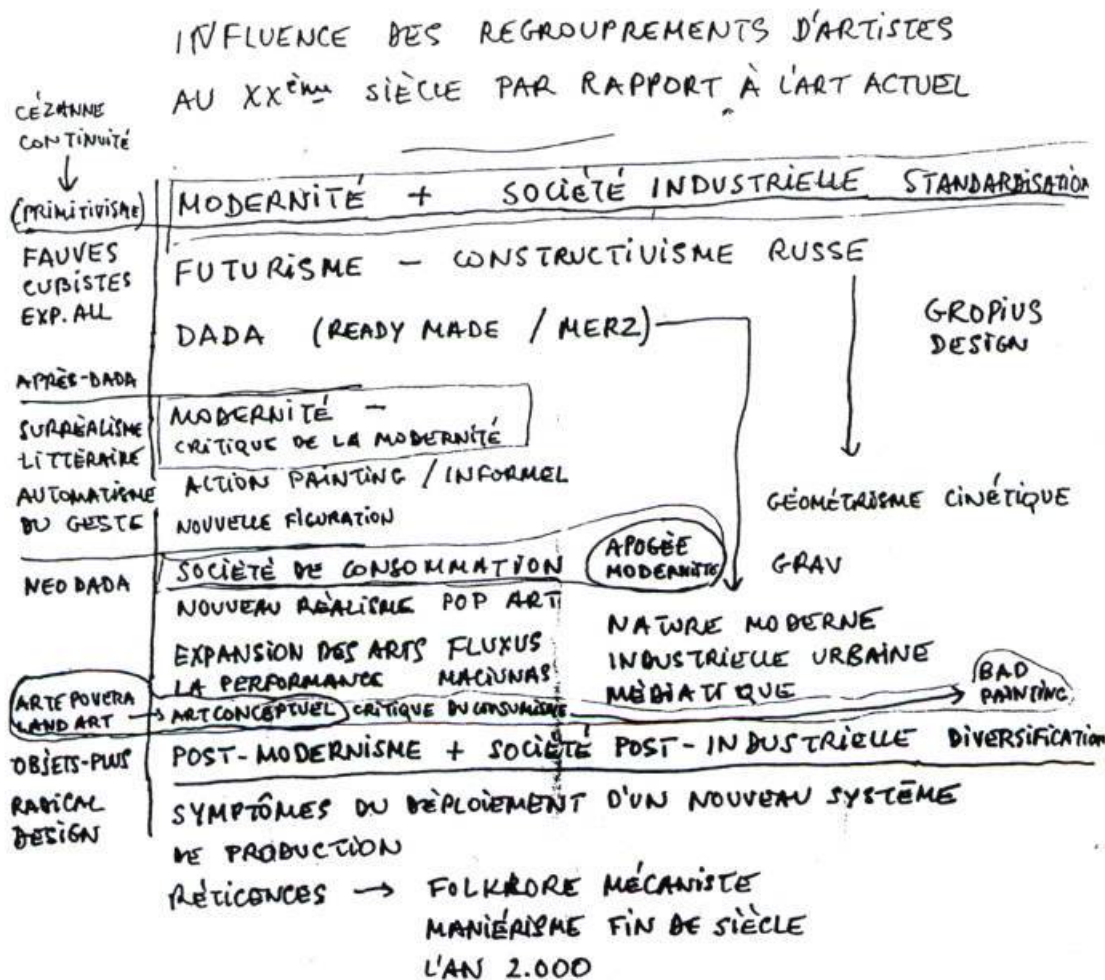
INFLUENCE DES REGROUPREMENTS D'ARTISTES
AU XX$^{ème}$ SIÈCLE PAR RAPPORT À L'ART ACTUEL

CÉZANNE
CONTINUITÉ

(PRIMITIVISME) MODERNITÉ + SOCIÉTÉ INDUSTRIELLE STANDARDISATION

FAUVES
CUBISTES
EXP. ALL

FUTURISME – CONSTRUCTIVISME RUSSE

DADA (READY MADE / MERZ)

GROPIUS
DESIGN

APRÈS-DADA

SURRÉALISME
LITTÉRAIRE

MODERNITÉ –
CRITIQUE DE LA MODERNITÉ

AUTOMATISME
DU GESTE

ACTION PAINTING / INFORMEL
NOUVELLE FIGURATION

GÉOMÉTRISME CINÉTIQUE

NEO DADA

SOCIÉTÉ DE CONSOMMATION
APOGÉE MODERNITÉ
GRAV

NOUVEAU RÉALISME POP ART

NATURE MODERNE
INDUSTRIELLE URBAINE
MÉDIATIQUE

EXPANSION DES ARTS FLUXUS
LA PERFORMANCE MACIUNAS

BAD PAINTING

ARTE POVERA
LAND ART

ART CONCEPTUEL CRITIQUE DU CONSUMISME

OBJETS-PLUS

POST-MODERNISME + SOCIÉTÉ POST-INDUSTRIELLE DIVERSIFICATION

RADICAL
DESIGN

SYMPTÔMES DU DÉPLOIEMENT D'UN NOUVEAU SYSTÈME DE PRODUCTION

RÉTICENCES → FOLKLORE MÉCANISTE
MANIÉRISME FIN DE SIÈCLE
L'AN 2.000